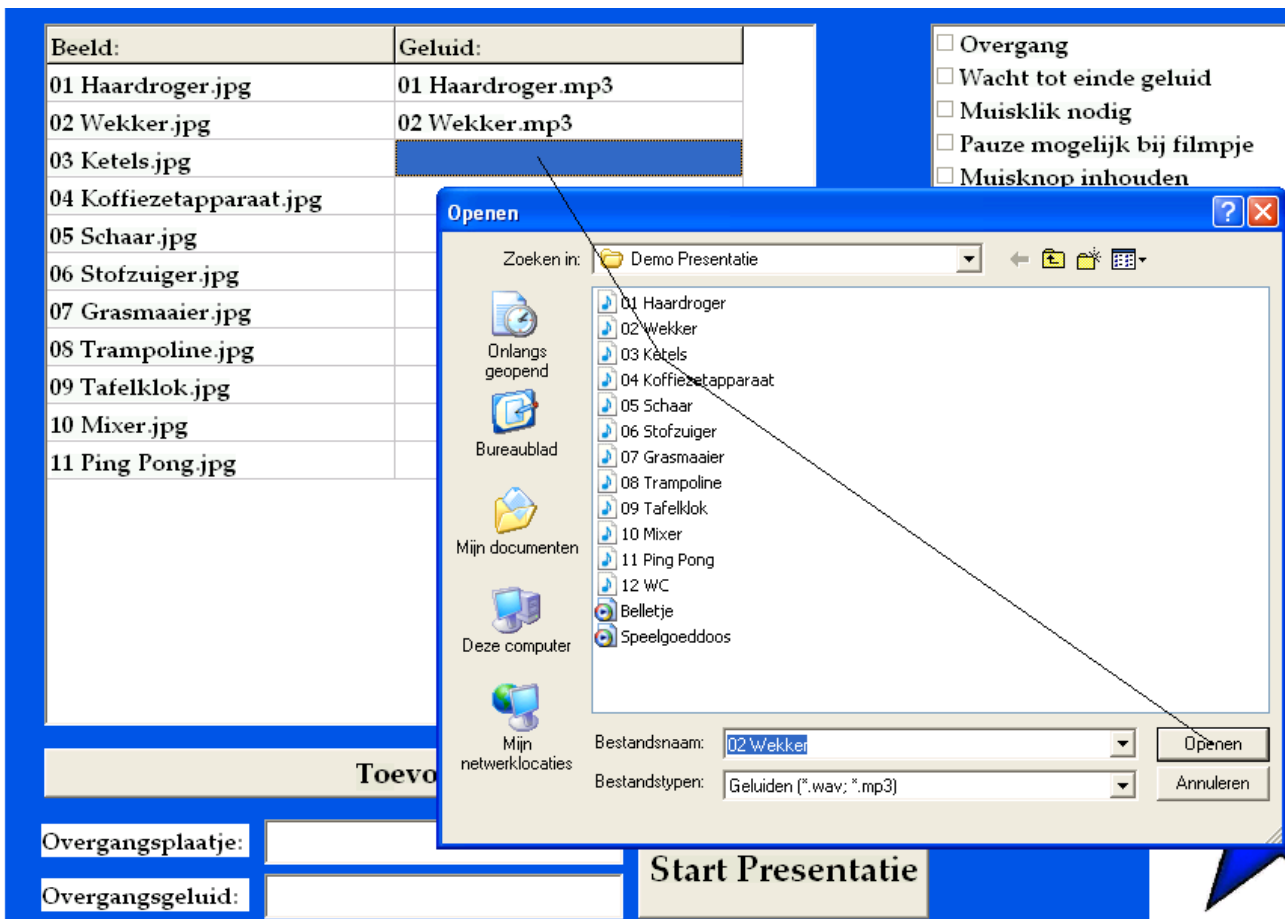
| Beeld: | Geluid: |
|---|---|
| 01 Haardroger.jpg | 01 Haardroger.mp3 |
| 02 Wekker.jpg | 02 Wekker.mp3 |
| 03 Ketels.jpg | |
| 04 Koffiezetapparaat.jpg | |
| 05 Schaar.jpg | |
| 06 Stofzuiger.jpg | |
| 07 Grasmaaier.jpg | |
| 08 Trampoline.jpg | |
| 09 Tafelklok.jpg | |
| 10 Mixer.jpg | |
| 11 Ping Pong.jpg | |

☐ Overgang
☐ Wacht tot einde geluid
☐ Muisklik nodig
☐ Pauze mogelijk bij filmpje
☐ Muisknop inhouden

Openen

Zoeken in: Demo Presentatie

Onlangs geopend
Bureaublad
Mijn documenten
Deze computer
Mijn netwerklocaties

01 Haardroger
02 Wekker
03 Ketels
04 Koffiezetapparaat
05 Schaar
06 Stofzuiger
07 Grasmaaier
08 Trampoline
09 Tafelklok
10 Mixer
11 Ping Pong
12 WC
Belletje
Speelgoeddoos

Bestandsnaam: 02 Wekker
Bestandstypen: Geluiden (*.wav; *.mp3)

Openen
Annuleren

Toevo

Overgangsplaatje:
Overgangsgeluid:

Start Presentatie